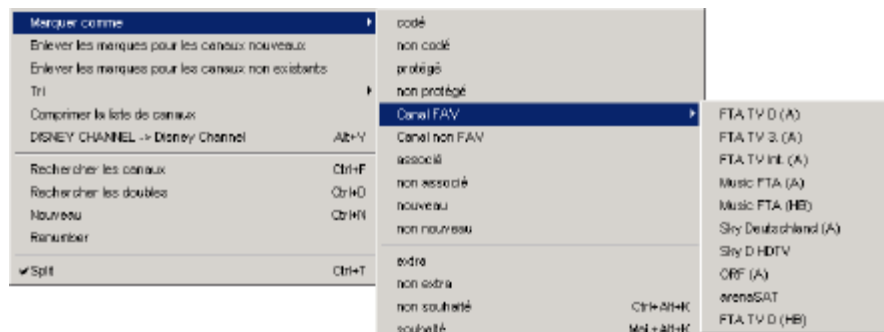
Marquer comme
Enlever les marques pour les canaux nouveaux
Enlever les marques pour les canaux non existants
Tri
Comprimer la liste de canaux
DISNEY CHANNEL -> Disney Channel Alt+Y
Rechercher les canaux Ctrl+F
Rechercher les doubles Ctrl+D
Nouveau Ctrl+N
Renumber
✔Split Ctrl+T

codé
non codé
protégé
non protégé
Canal FAV
Canal non FAV
associé
non associé
nouveau
non nouveau
extra
non extra
non souhaité Ctrl+Alt+K
souhaité Maj+Alt+K

FTA TV D (A)
FTA TV 3. (A)
FTA TV Int. (A)
Music FTA (A)
Music FTA (HB)
Sky Deutschland (A)
Sky D HDTV
ORF (A)
arenaSAT
FTA TV D (HB)